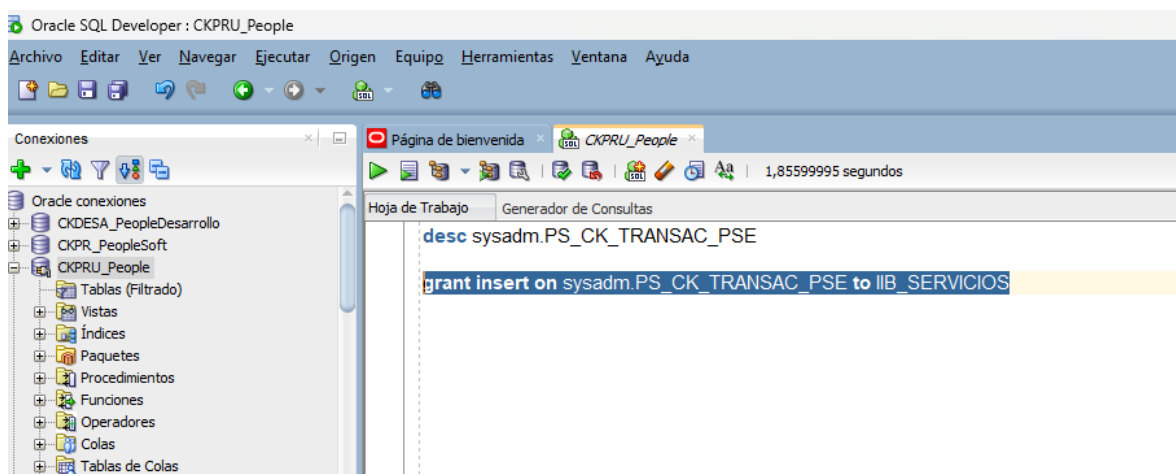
Oracle SQL Developer : CKPRU_People

Archivo Editar Ver Navegar Ejecutar Origen Equipo Herramientas Ventana Ayuda

Conexiones

Oracle conexiones
CKDESA_PeopleDesarrollo
CKPR_PeopleSoft
CKPRU_People
Tablas (Filtrado)
Vistas
Índices
Paquetes
Procedimientos
Funciones
Operadores
Colas
Tablas de Colas

Página de bienvenida
CKPRU_People

1,85599995 segundos

Hoja de Trabajo
Generador de Consultas

desc sysadm.PS_CK_TRANSAC_PSE

grant insert on sysadm.PS_CK_TRANSAC_PSE to IIB_SERVICIOS